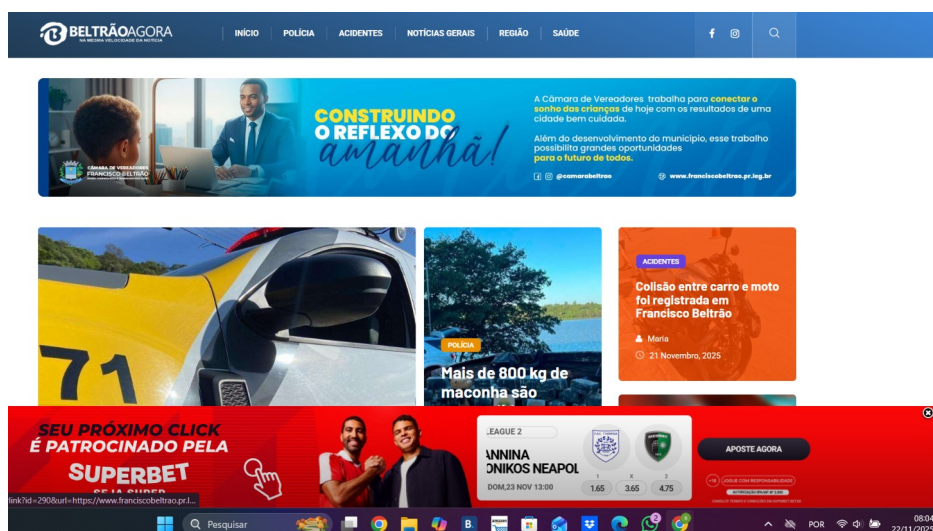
BELTRÃOAGORA
NA MESMA VELOCIDADE DA NOTÍCIA

INÍCIO POLÍCIA ACIDENTES NOTÍCIAS GERAIS REGIÃO SAÚDE

CÂMARA DE VEREADORES FRANCISCO BELTRÃO

CONSTRUINDO O REFLEXO DO amanhã!

A Câmara de Vereadores trabalha para conectar o sonho das crianças de hoje com os resultados de uma cidade bem cuidada.

Além do desenvolvimento do município, esse trabalho possibilita grandes oportunidades para o futuro de todos.

@camarabeltrao www.franciscobeltrao.pr.leg.br

71

POLÍCIA
Mais de 800 kg de maconha são

ACIDENTES
Colisão entre carro e moto foi registrada em Francisco Beltrão
Maria
21 Novembro, 2025

SEU PRÓXIMO CLICK É PATROCINADO PELA SUPERBET
BEJA SUPER

LEAGUE 2
ANNINA
ONIKOS NEAPOL
DOM,23 NOV 13:00
1 X 2
1.65 3.65 4.75

APOSTE AGORA
+18 JOGUE COM RESPONSABILIDADE

link?id=290&url=https://www.franciscobeltrao.pr.l...

Pesquisar
POR
08:04
22/11/2025